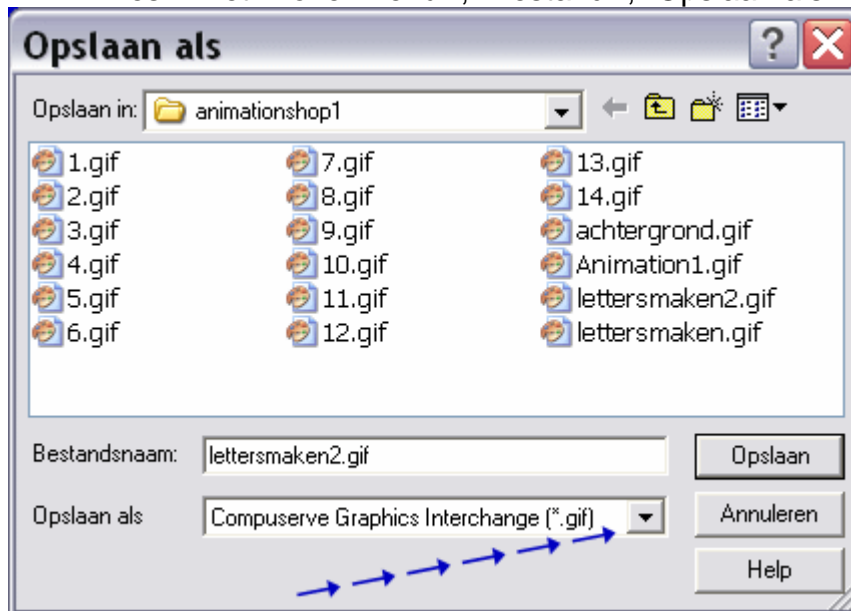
Opslaan als

Opslaan in: animationshop1

1.gif
2.gif
3.gif
4.gif
5.gif
6.gif

7.gif
8.gif
9.gif
10.gif
11.gif
12.gif

13.gif
14.gif
achtergrond.gif
Animation1.gif
lettersmaken2.gif
lettersmaken.gif

Bestandsnaam: lettersmaken2.gif

Opslaan als Compuserve Graphics Interchange (*.gif)

Opslaan

Annuleren

Help